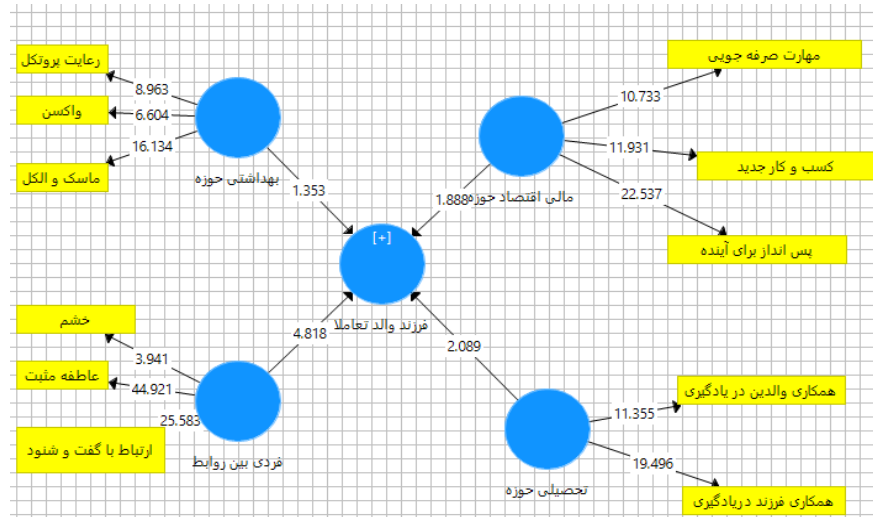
رعایت پروتکل
8.963
واکسن
6.604
16.134
ماسک و الکل
بهداشتی حوزه
1.353
مهارت صرفه جویی
10.733
11.931
کسب و کار جدید
22.537
مالی اقتصاد حوزه
1.888
پس انداز برای آینده
[+]
فرزند والد تعاملا
خشم
3.941
4.818
2.089
عاطفه مثبت
44.921
25.583
ارتباط با گفت و شنود
فردی بین روابط
همکاری والدین در یادگیری
11.355
19.496
تحصیلی حوزه
همکاری فرزند دریادگیری